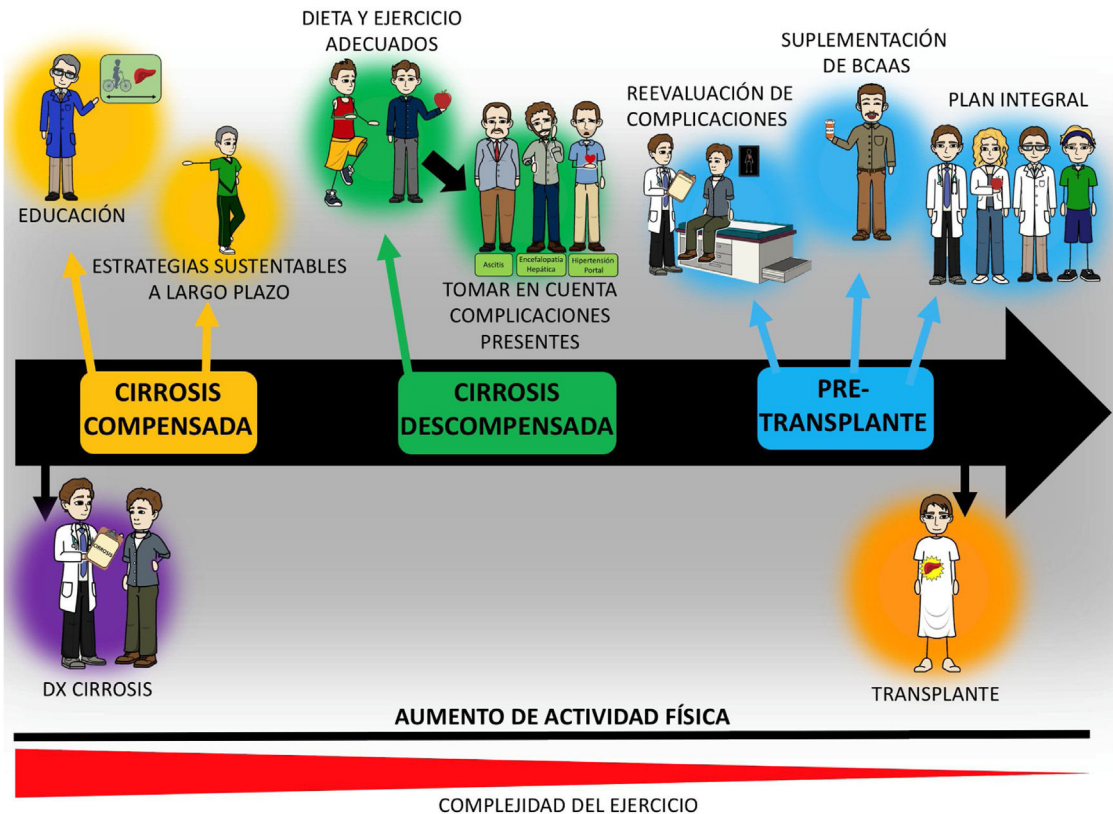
DIETA Y EJERCICIO ADECUADOS

SUPLEMENTACIÓN DE BCAAS

REEVALUACIÓN DE COMPLICACIONES

PLAN INTEGRAL

EDUCACIÓN

ESTRATEGIAS SUSTENTABLES A LARGO PLAZO

Ascitis

Encefalopatía Hepática

Hipertensión Portal

TOMAR EN CUENTA COMPLICACIONES PRESENTES

CIRROSIS COMPENSADA

CIRROSIS DESCOMPENSADA

PRE-TRANSPLANTE

CIRROSIS

DX CIRROSIS

TRANSPLANTE

AUMENTO DE ACTIVIDAD FÍSICA

COMPLEJIDAD DEL EJERCICIO